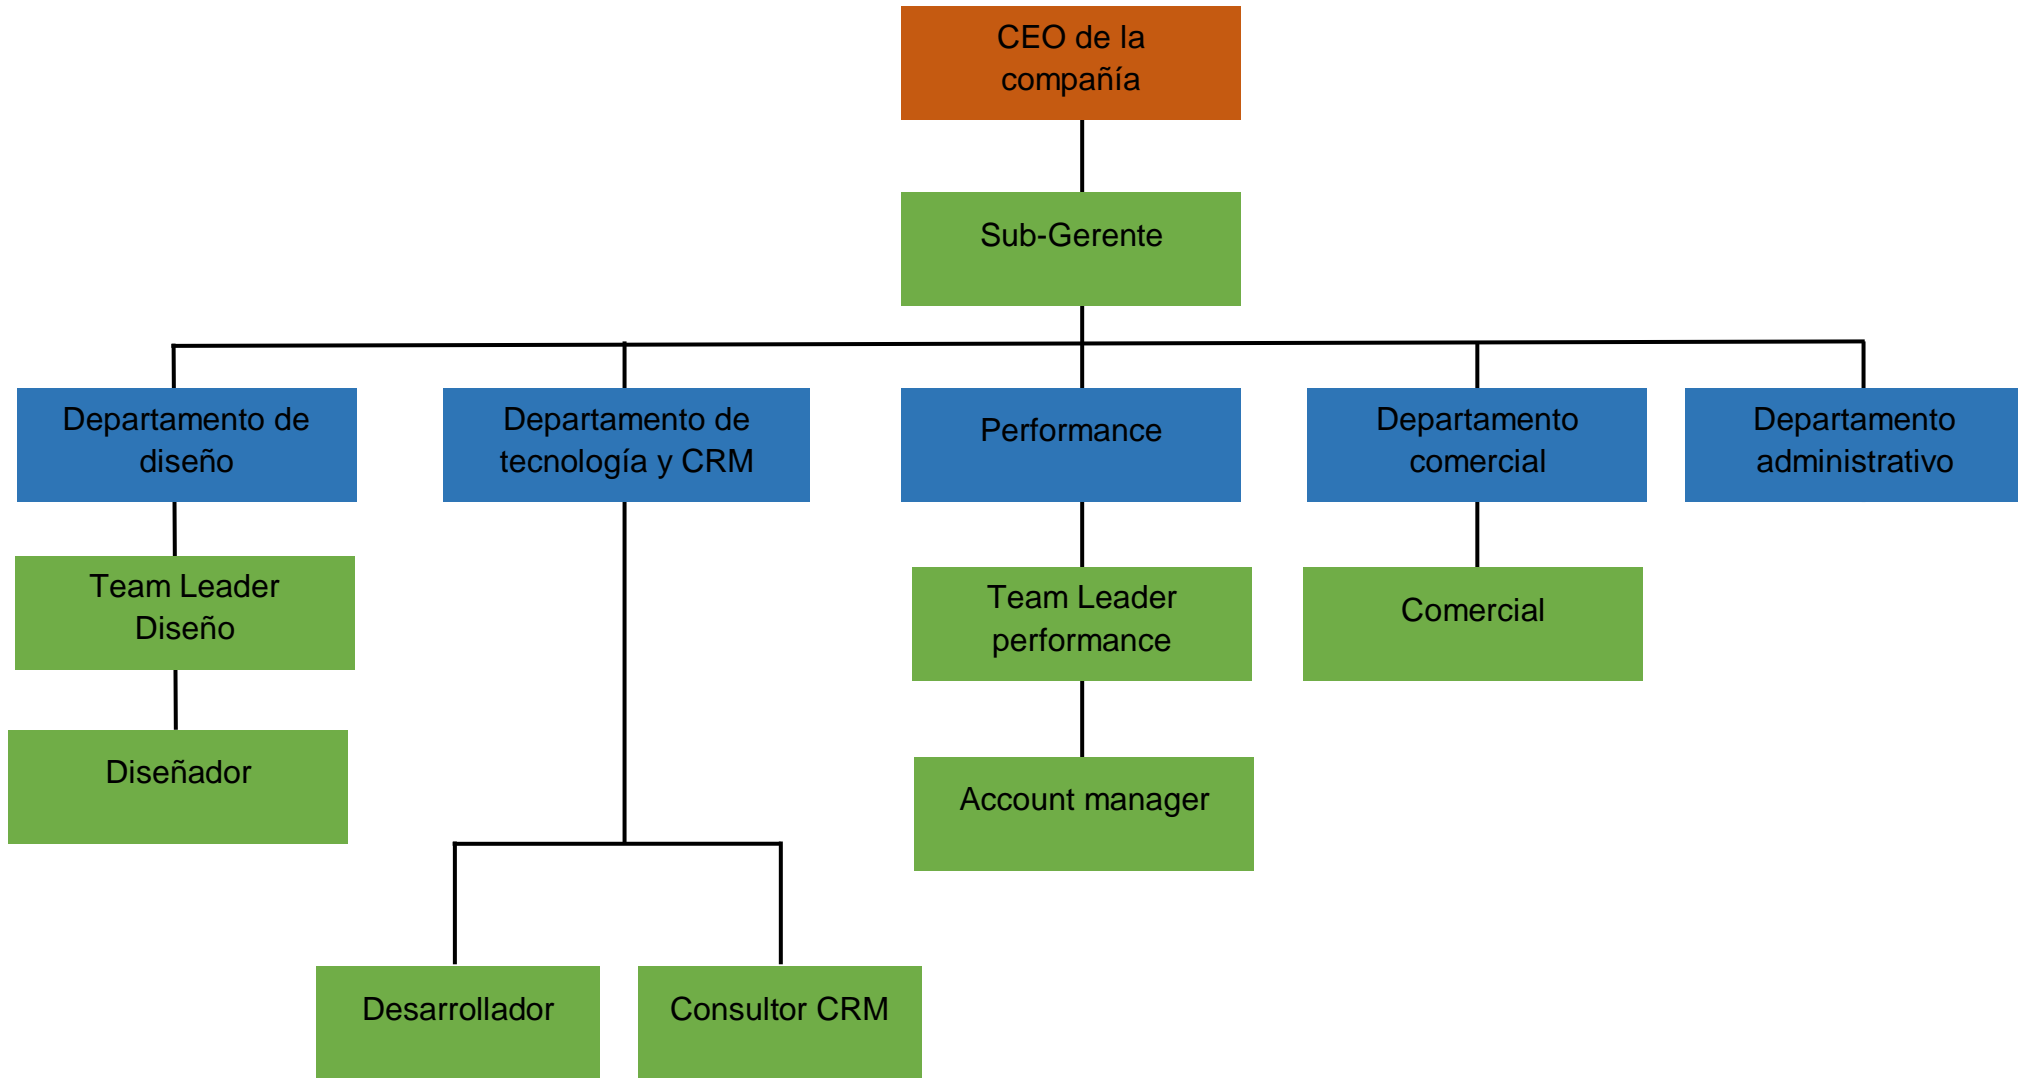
CEO de la compañía

Sub-Gerente

Departamento de diseño

Departamento de tecnología y CRM

Performance

Departamento comercial

Departamento administrativo

Team Leader Diseño

Diseñador

Team Leader performance

Account manager

Comercial

Desarrollador

Consultor CRM